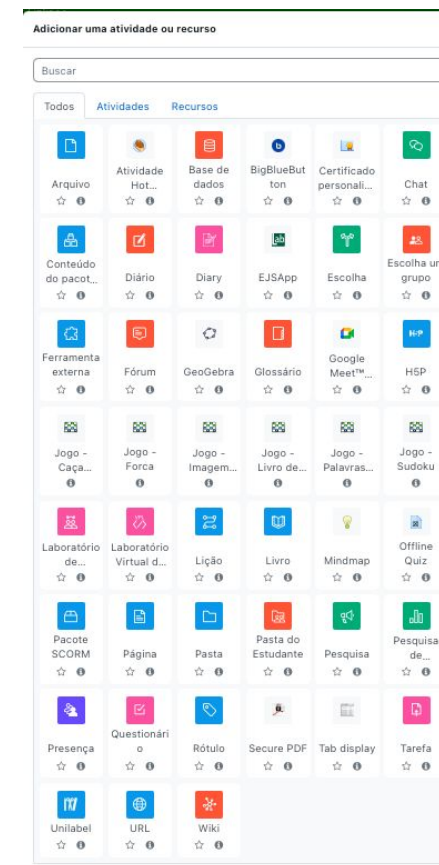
Adicionar uma atividade ou recurso

Buscar

Todos Atividades Recursos

Arquivo
Atividade Hot...
Base de dados
BigBlueButton
Certificado personali...
Chat
Conteúdo do pacot...
Diário
Diary
EJSApp
Escolha
Escolha um grupo
Ferramenta externa
Fórum
GeoGebra
Glossário
Google Meet™...
H5P
Jogo - Caça...
Jogo - Forca
Jogo - Imagem...
Jogo - Livro de...
Jogo - Palavras...
Jogo - Sudoku
Laboratório de...
Laboratório Virtual d...
Lição
Livro
Mindmap
Offline Quiz
Pacote SCORM
Página
Pasta
Pasta do Estudante
Pesquisa
Pesquisa de...
Presença
Questionário
Rótulo
Secure PDF
Tab display
Tarefa
Unilabel
URL
Wiki